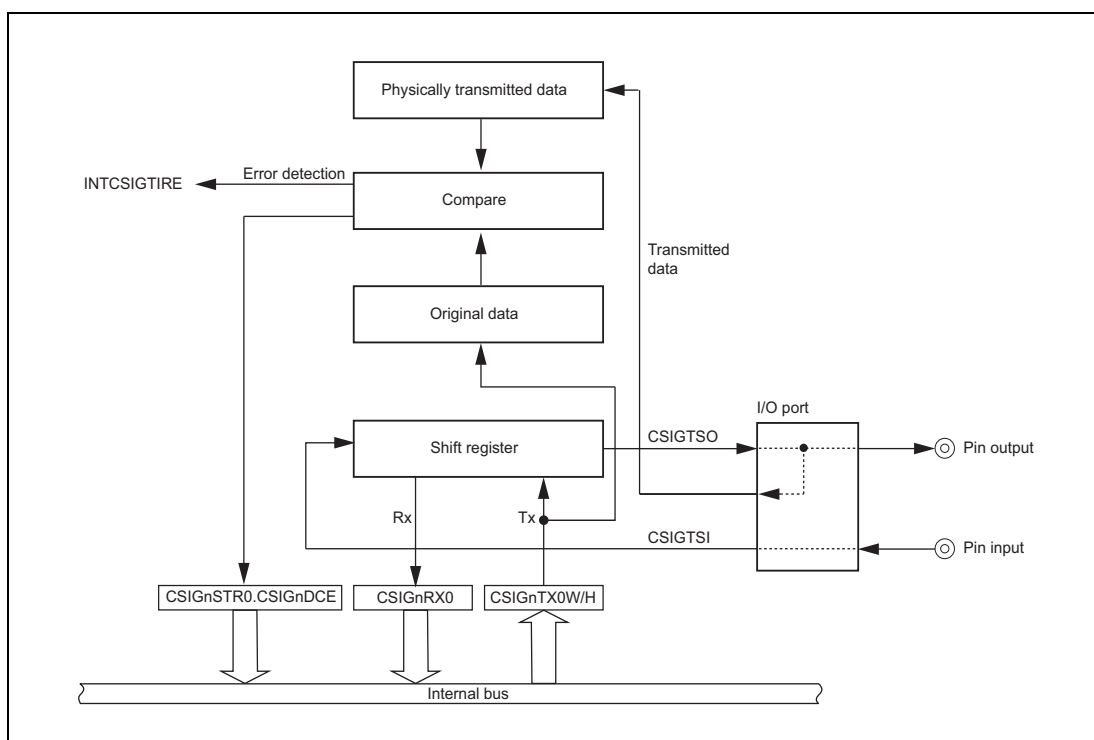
Physically transmitted data

INTCSIGTIRE

Error detection

Compare

Transmitted data

Original data

I/O port

Shift register

CSIGTSO

Pin output

Rx

Tx

CSIGTSI

Pin input

CSIGnSTR0.CSIGnDCE

CSIGnRX0

CSIGnTX0W/H

Internal bus